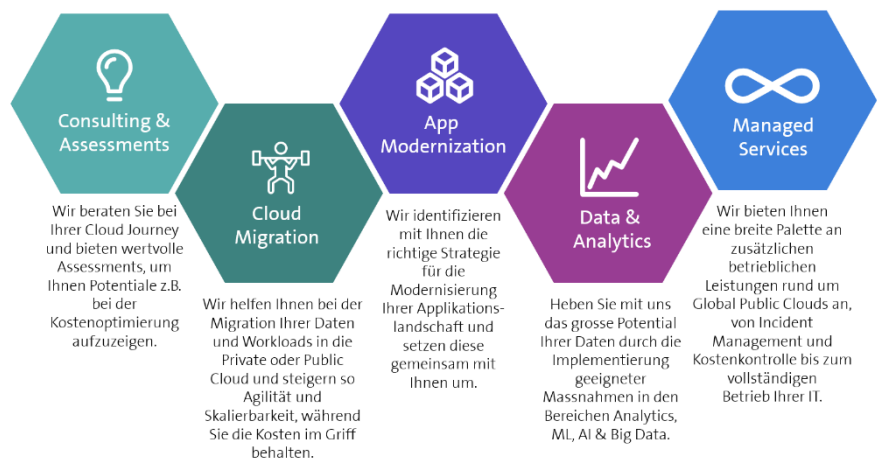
Consulting & Assessments

Wir beraten Sie bei Ihrer Cloud Journey und bieten wertvolle Assessments, um Ihnen Potentiale z.B. bei der Kostenoptimierung aufzuzeigen.

Cloud Migration

Wir helfen Ihnen bei der Migration Ihrer Daten und Workloads in die Private oder Public Cloud und steigern so Agilität und Skalierbarkeit, während Sie die Kosten im Griff behalten.

App Modernization

Wir identifizieren mit Ihnen die richtige Strategie für die Modernisierung Ihrer Applikationslandschaft und setzen diese gemeinsam mit Ihnen um.

Data & Analytics

Heben Sie mit uns das grosse Potential Ihrer Daten durch die Implementierung geeigneter Massnahmen in den Bereichen Analytics, ML, AI & Big Data.

Managed Services

Wir bieten Ihnen eine breite Palette an zusätzlichen betrieblichen Leistungen rund um Global Public Clouds an, von Incident Management und Kostenkontrolle bis zum vollständigen Betrieb Ihrer IT.